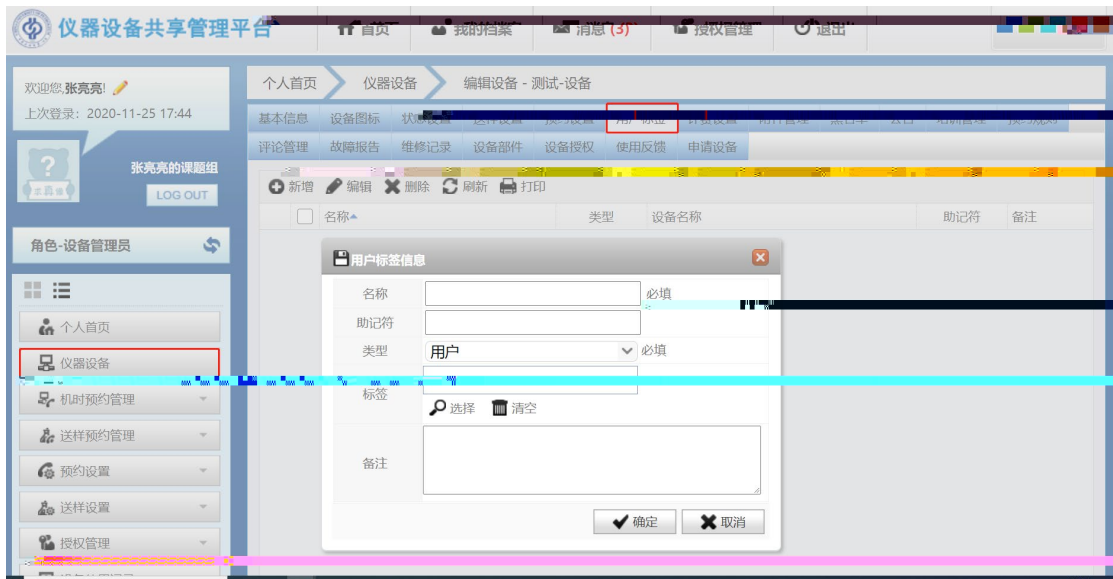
仪器设备共享管理平台

首页 我的档案 消息 (3) 授权管理 退出

欢迎您,张亮亮!
上次登录:2020-11-25 17:44
张亮亮的课题组
LOG OUT

角色-设备管理员

个人首页
仪器设备
机时预约管理
送样预约管理
预约设置
送样设置
授权管理

个人首页 仪器设备 编辑设备 - 测试-设备

基本信息 设备图标 状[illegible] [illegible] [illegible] 用户标签 计费设置 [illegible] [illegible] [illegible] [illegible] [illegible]
评论管理 故障报告 维修记录 设备部件 设备授权 使用反馈 申请设备

新增 编辑 删除 刷新 打印

| 名称 | 类型 | 设备名称 | 助记符 | 备注 |
|---|---|---|---|---|

用户标签信息

名称 必填
助记符
类型 用户 必填
标签
选择 清空
备注

确定 取消